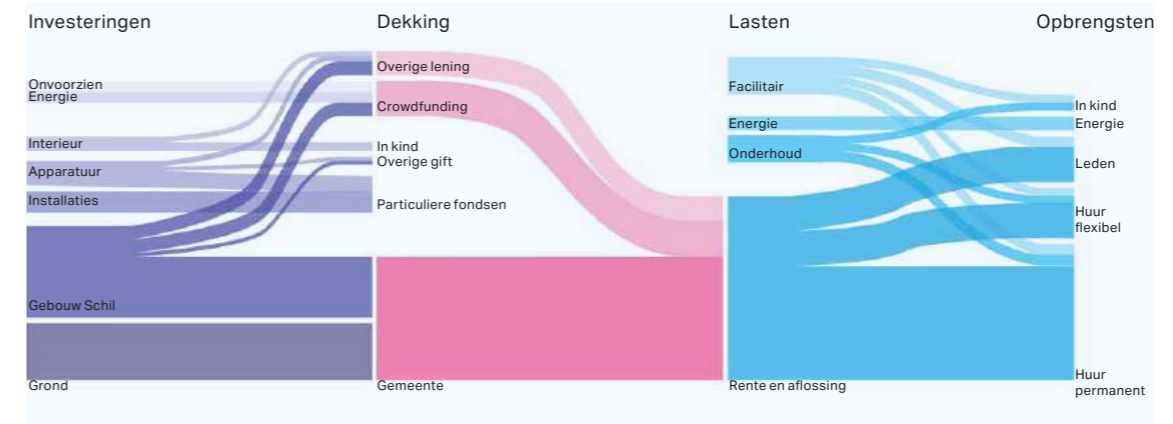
Investeringen

Onvoorzien
Energie
Interieur
Apparatuur
Installaties
Gebouw Schil
Grond

Dekking

Overige lening
Crowdfunding
In kind
Overige gift
Particuliere fondsen
Gemeente

Lasten

Facilitair
Energie
Onderhoud
Rente en aflossing

Opbrengsten

In kind
Energie
Leden
Huur flexibel
Huur permanent